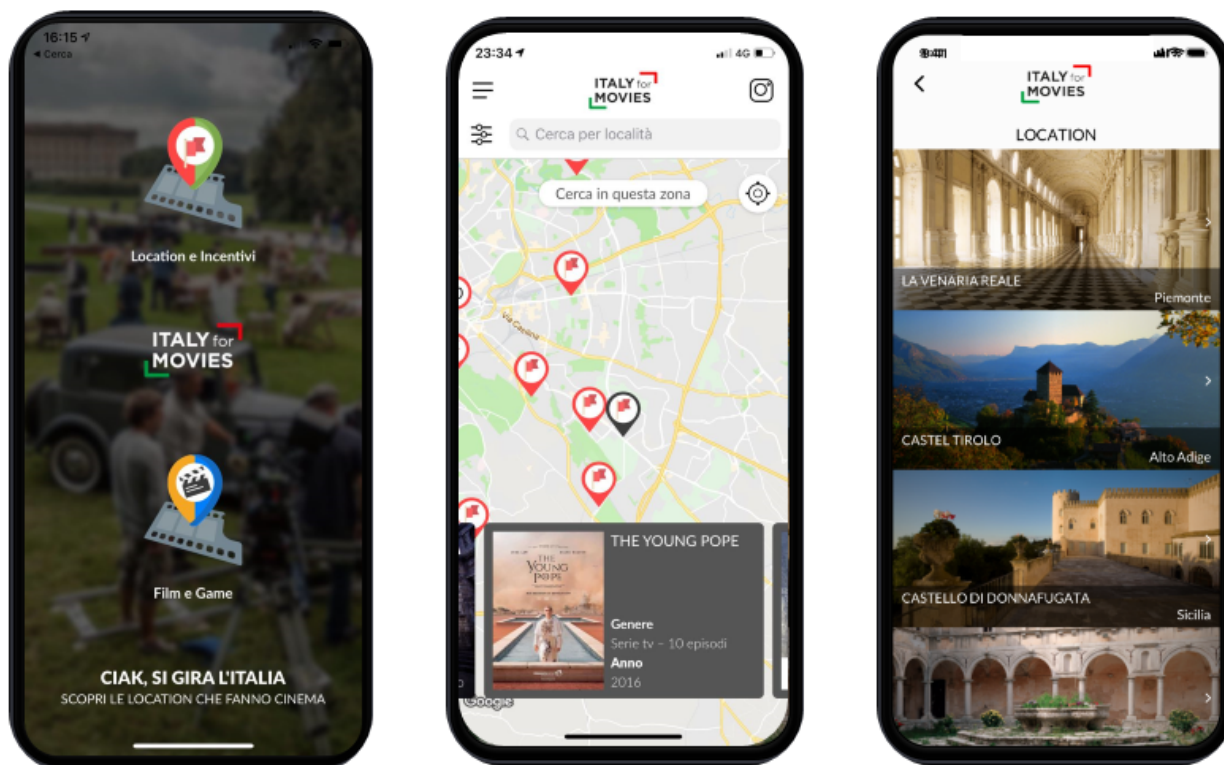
16:15
◂ Cerca

Location e Incentivi

ITALY for MOVIES

Film e Game

CIAK, SI GIRA L'ITALIA
SCOPRI LE LOCATION CHE FANNO CINEMA

23:34
4G

ITALY for MOVIES

Cerca per località

Cerca in questa zona

Via Casilina

THE YOUNG POPE
Genere
Serie tv - 10 episodi
Anno
2016

THE YOUNG POPE

Google

ITALY for MOVIES

LOCATION

LA VENARIA REALE
Piemonte

CASTEL TIROLO
Alto Adige

CASTELLO DI DONNAFUGATA
Sicilia